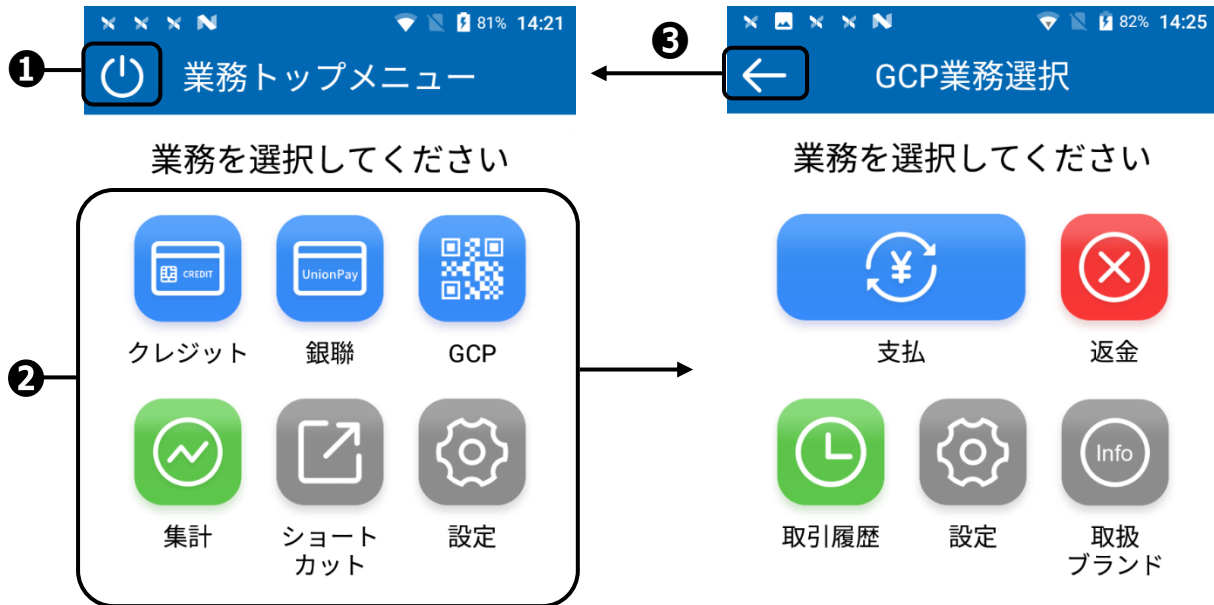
81% 14:21

❶

業務トップメニュー

業務を選択してください

CREDIT

UnionPay

クレジット

銀聯

GCP

❷

集計

ショートカット

設定

82% 14:25

❸

GCP業務選択

業務を選択してください

支払

返金

取引履歴

設定

Info

取扱ブランド